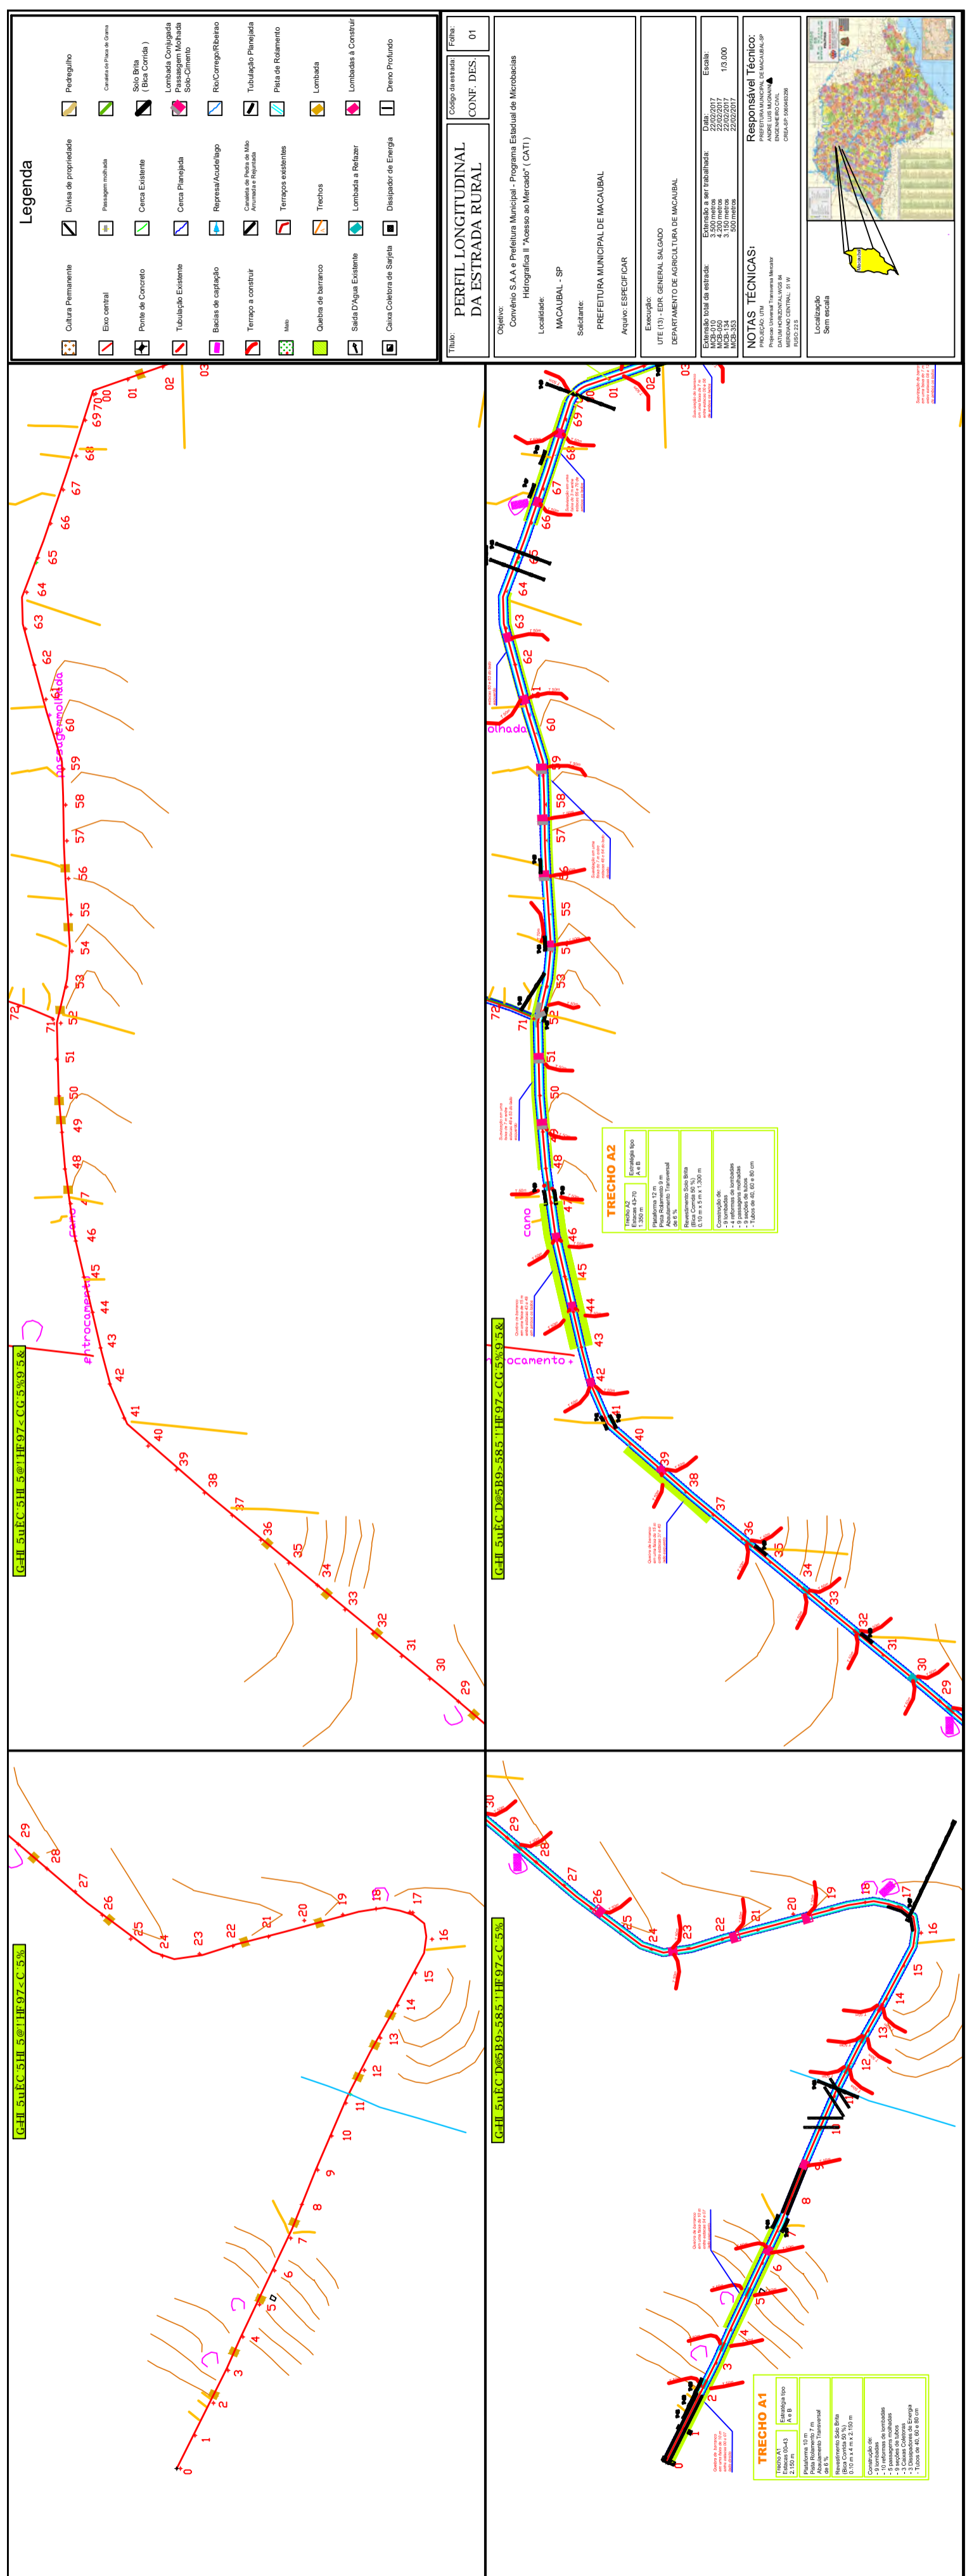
Legenda

Cultura Permanente
Divisa de propriedade
Pedregulho
Eixo central
Passagem molhada
Canaleta de Placa de Grama
Ponte de Concreto
Cerca Existente
Solo Brita ( Bica Corrida )
Tubulação Existente
Cerca Planejada
Lombada Conjugada Passagem Molhada Solo-Cimento
Bacias de captação
Represa/Açude/lago
Rio/Corrego/Ribeirao
Terraço a construir
Canaleta de Pedra de Mão Argamassada e Rejuntada
Tubulação Planejada
Mato
Terraços existentes
Pista de Rolamento
Quebra de barranco
Trechos
Lombada
Saída D'Agua Existente
Lombada a Refazer
Lombadas à Construir
Caixa Coletora de Sarjeta
Dissipador de Energia
Dreno Profundo

Título:
PERFIL LONGITUDINAL DA ESTRADA RURAL
Código da estrada
CONF. DES.
Folha:
01

Objetivo:
Convênio S.A.A e Prefeitura Municipal - Programa Estadual de Microbacias Hidrográfica II "Acesso ao Mercado" ( CATI )
Localidade:
MACAUBAL - SP
Solicitante:
PREFEITURA MUNICIPAL DE MACAUBAL
Arquivo: ESPECIFICAR

Execução:
UTE (13) - EDR GENERAL SALGADO
DEPARTAMENTO DE AGRICULTURA DE MACAUBAL

Extensão total da estrada:
MCB-010 3.500 metros
MCB-050 4.200 metros
MCB-134 3.150 metros
MCB-353 500 metros
Extensão a ser trabalhada:
Data:
22/02/2017
22/02/2017
22/02/2017
22/02/2017
Escala:
1/3.000

NOTAS TÉCNICAS:
PROJEÇÃO: UTM
DATUM HORIZONTAL:WGS 84
MERIDIANO CENTRAL: 51 W
FUSO 22 S

Responsável Técnico:
PREFEITURA MUNICIPAL DE MACAUBAL-SP
ENGENHEIRO CIVIL
CREA-SP:

Localização
Sem escala
Macaubal

G-HI 5uEC 5HI 5@!'HF97<CG 5%9 5&
G-HI 5uEC D@5B9-585 !'HF97<CG 5%9 5&
G-HI 5uEC 5HI 5@!'HF97<C 5%
G-HI 5uEC D@5B9-585 !'HF97<C 5%

passagem molhada
cano
entrocamento
olhada
ocamento

TRECHO A2
Estratégia tipo A e B
Trecho A2
Estacas 43+70
1.300 m
Plataforma 12 m
Pista Rolamento 9 m
Abaulamento Transversal de 6 %
Revestimento Solo Brita (Bica Corrida 50 %)
0.10 m x 5 m x 1.300 m
Construção de:
- 3 lombadas
- 4 reformas de lombadas
- 3 passagens molhadas
- 9 seções de tubos
- Tubos de 40, 60 e 80 cm

TRECHO A1
Estratégia tipo A e B
Trecho A1
Estacas (0+43)
2.150 m
Plataforma 10 m
Pista Rolamento 7 m
Abaulamento Transversal de 6%
Revestimento Solo Brita (Bica Corrida 50 %)
0.10 m x 4 m x 2.150 m
Construção de:
- 3 lombadas
- 10 reformas de lombadas
- 6 passagens molhadas
- 9 seções de tubos
- 3 Caixas Coletoras
- 3 Dissipadores de Energia
- Tubos de 40, 60 e 80 cm

0 1 2 3 4 5 6 7 8 9 10 11 12 13 14 15 16 17 18 19 20 21 22 23 24 25 26 27 28 29 30 31 32 33 34 35 36 37 38 39 40 41 42 43 44 45 46 47 48 49 50 51 52 53 54 55 56 57 58 59 60 61 62 63 64 65 66 67 68 69 70 00 01 02 03 71 72